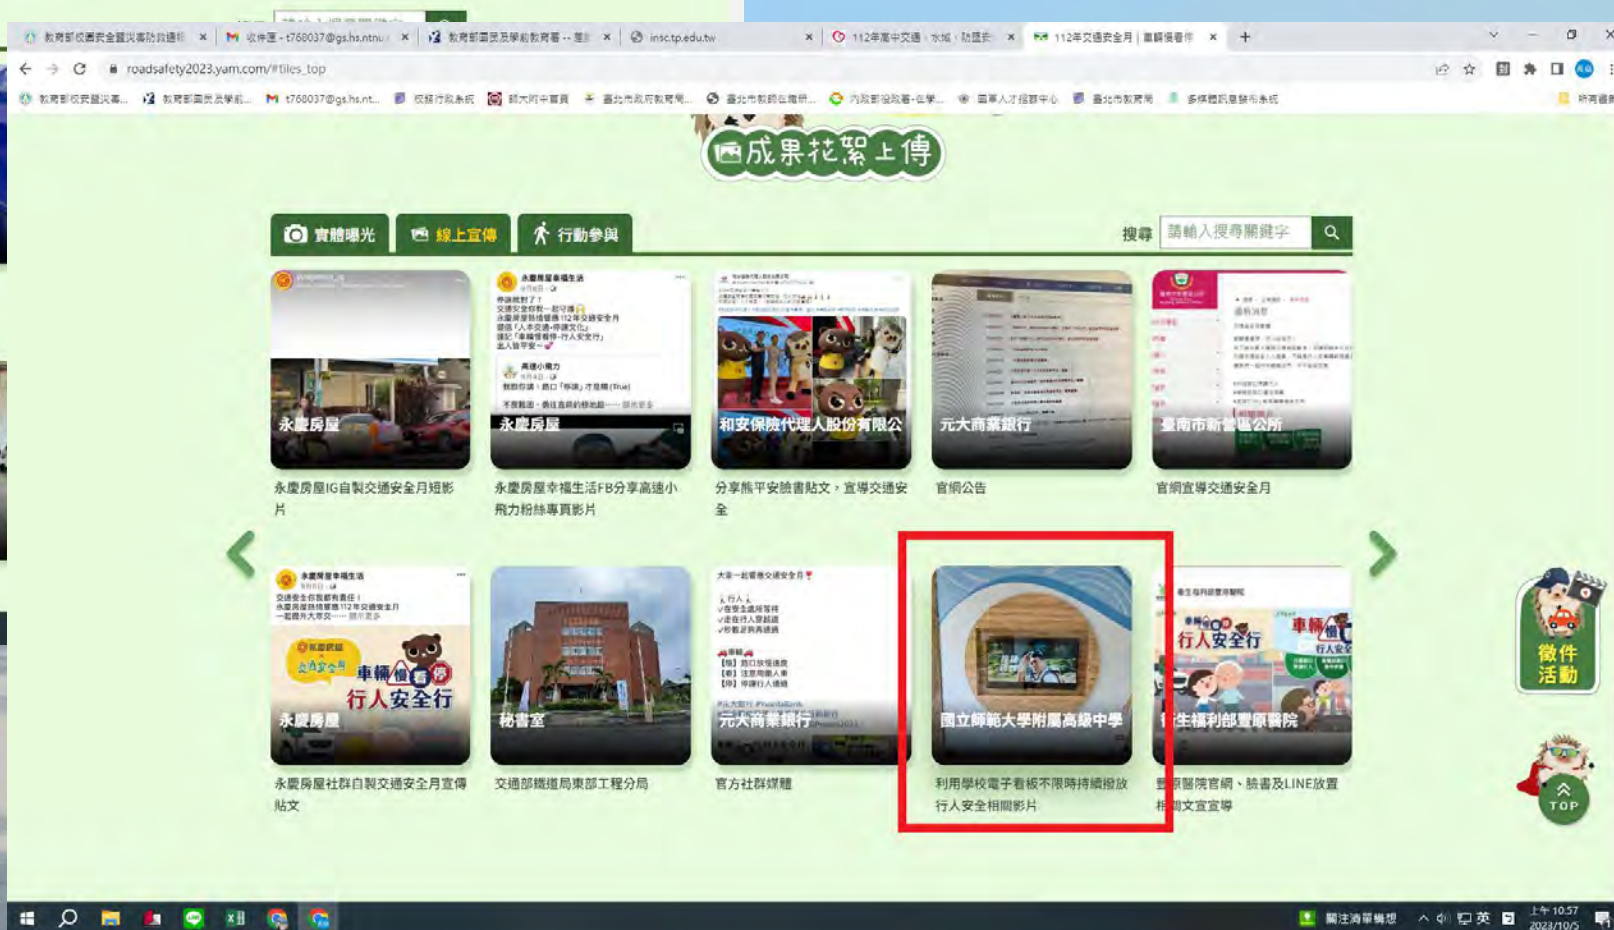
教育部校園安全暨災害防救通報 × | 收件匣 - t760037@gs.hs.ntnu × | 教育部國民及學前教育署 -- 首頁 × | insc.tp.edu.tw × | 112年高中交通 · 水域 · 防溺 × | 112年交通安全月 | 車輛慢看停 × | +

roadsafety2023.yam.com/#tiles_top

教育部校安暨災害... | 教育部國民及學前... | t760037@gs.hs.nt... | 校務行政系統 | 師大附中首頁 | 臺北市政府教育局... | 臺北市教師在職研... | 內政部役政署-役男... | 國軍人才招募中心 | 臺北市教育局 | 多媒體訊息發布系統 | 所有書籤

成果花絮上傳

實體曝光 | 線上宣傳 | 行動參與

搜尋 請輸入搜尋關鍵字

永慶房屋
永慶房屋IG自製交通安全月短影片

永慶房屋
永慶房屋幸福生活FB分享高速小飛力粉絲專頁影片

和安保險代理人股份有限公司
分享熊平安臉書貼文，宣導交通安全

元大商業銀行
官網公告

臺南市新營區公所
官網宣導交通安全月

永慶房屋
永慶房屋社群自製交通安全月宣傳貼文

秘書室
交通部鐵道局東部工程分局

元大商業銀行
官方社群媒體

國立師範大學附屬高級中學
利用學校電子看板不限時持續撥放行人安全相關影片

衛生福利部豐原醫院
豐原醫院官網、臉書及LINE放置相關文宣宣導

徵件活動

TOP

關注消華機想
上午 10:57
2023/10/5